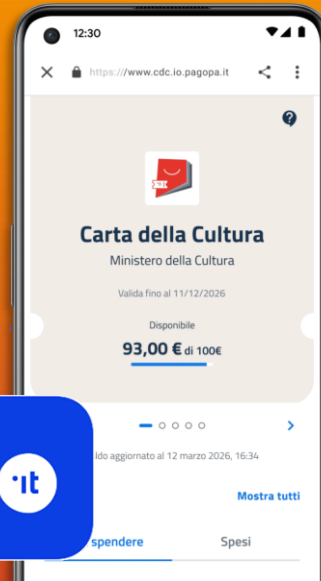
12:30

https://www.cdc.io.pagopa.it

Carta della Cultura

Ministero della Cultura

Valida fino al 11/12/2026

Disponibile

93,00 € di 100€

ldo aggiornato al 12 marzo 2026, 16:34

Mostra tutti

spendere

Spesi